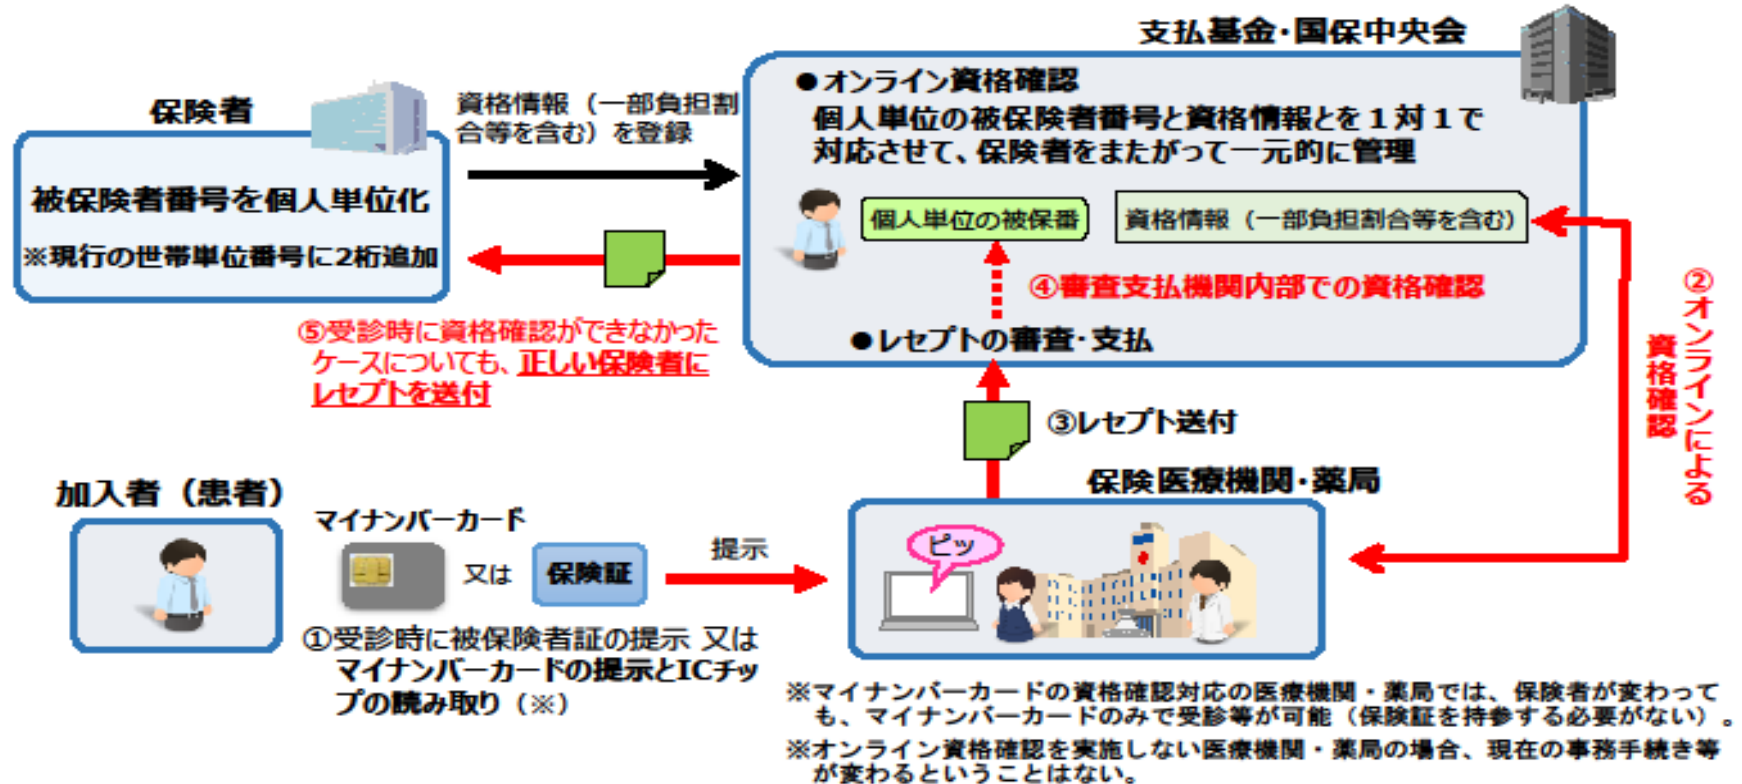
支払基金·国保中央会

●オンライン資格確認
個人単位の被保険者番号と資格情報とを１対１で対応させて、保険者をまたがって一元的に管理

個人単位の被保番

資格情報（一部負担割合等を含む）

④審査支払機関内部での資格確認

●レセプトの審査·支払

保険者

被保険者番号を個人単位化
※現行の世帯単位番号に2桁追加

資格情報（一部負担割合等を含む）を登録

⑤受診時に資格確認ができなかったケースについても、正しい保険者にレセプトを送付

②オンラインによる資格確認

③レセプト送付

加入者（患者）

マイナンバーカード

又は

保険証

提示

①受診時に被保険者証の提示 又は マイナンバーカードの提示とICチップの読み取り（※）

保険医療機関·薬局

ピッ

※マイナンバーカードの資格確認対応の医療機関・薬局では、保険者が変わっても、マイナンバーカードのみで受診等が可能（保険証を持参する必要がない）。

※オンライン資格確認を実施しない医療機関・薬局の場合、現在の事務手続き等が変わるということはない。